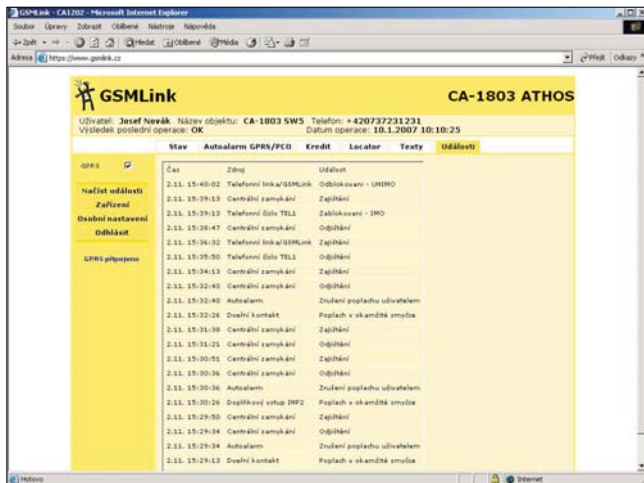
GSMLink - CA1202 - Microsoft Internet Explorer

Soubor Úpravy Zobrazit Oblíbené Nástroje Nápověda

Zpět Hledat Oblíbené Média

Adresa https://www.gsmlink.cz

Přejít Odkazy

GSMLink

CA-1803 ATHOS

Uživatel: Josef Novák Název objektu: CA-1803 SWS Telefon: +420737231231
Výsledek poslední operace: OK Datum operace: 10.1.2007 10:10:25

Stav Autoalarm GPRS/PCO Kredit Locator Texty Události

GPRS

Načíst události
Zařízení
Osobní nastavení
Odhlásit

GPRS připojeno

| Čas | Zdroj | Událost |
|---|---|---|
| 2.11. 15:40:02 | Telefonní linka/GSMLink | Odblokování - UNIMO |
| 2.11. 15:39:13 | Centrální zamykání | Zajištění |
| 2.11. 15:39:13 | Telefonní číslo TEL1 | Zablokování - IMO |
| 2.11. 15:38:47 | Centrální zamykání | Odjištění |
| 2.11. 15:36:32 | Telefonní linka/GSMLink | Zajištění |
| 2.11. 15:35:50 | Telefonní číslo TEL1 | Odjištění |
| 2.11. 15:34:13 | Centrální zamykání | Zajištění |
| 2.11. 15:32:40 | Centrální zamykání | Odjištění |
| 2.11. 15:32:40 | Autoalarm | Zrušení poplachu uživatelem |
| 2.11. 15:32:26 | Dveřní kontakt | Poplach v okamžité smyčce |
| 2.11. 15:31:38 | Centrální zamykání | Zajištění |
| 2.11. 15:31:21 | Centrální zamykání | Odjištění |
| 2.11. 15:30:51 | Centrální zamykání | Zajištění |
| 2.11. 15:30:36 | Centrální zamykání | Odjištění |
| 2.11. 15:30:36 | Autoalarm | Zrušení poplachu uživatelem |
| 2.11. 15:30:26 | Doplňkový vstup INP2 | Poplach v okamžité smyčce |
| 2.11. 15:29:50 | Centrální zamykání | Zajištění |
| 2.11. 15:29:34 | Centrální zamykání | Odjištění |
| 2.11. 15:29:34 | Autoalarm | Zrušení poplachu uživatelem |
| 2.11. 15:29:13 | Dveřní kontakt | Poplach v okamžité smyčce |

Hotovo

Internet